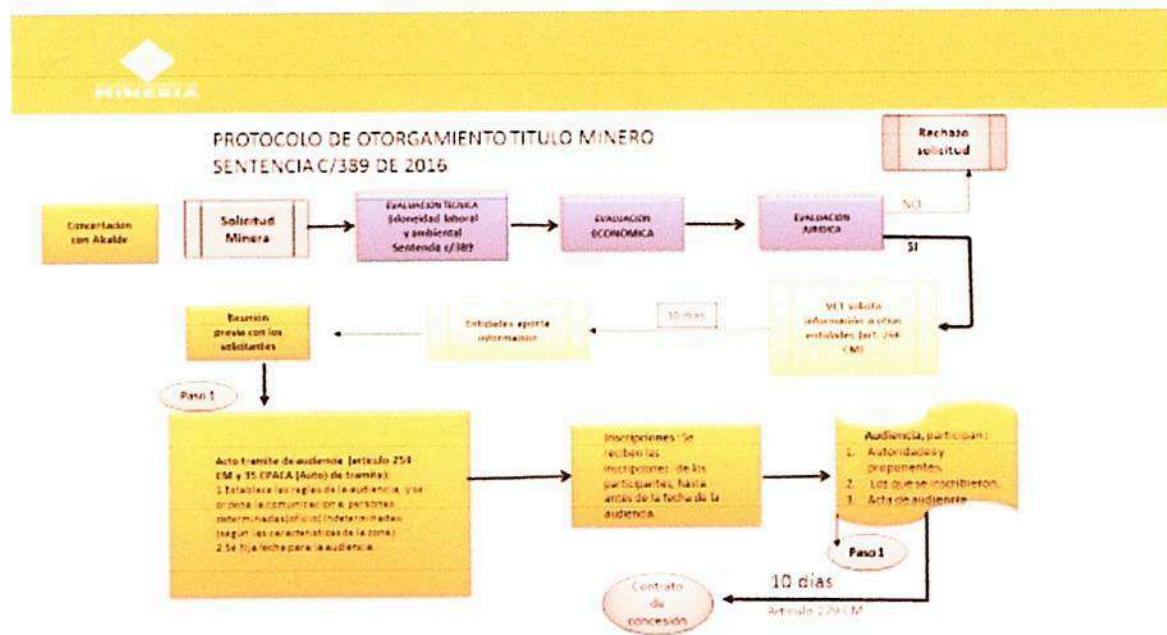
MINERÍA

PROTOCOLO DE OTORGAMIENTO TITULO MINERO
SENTENCIA C/389 DE 2016

Rechazo solicitud

Concertación con Alcalde

Solicitud Minera

EVALUACIÓN TÉCNICA (idoneidad laboral y ambiental Sentencia c/389

EVALUACIÓN ECONÓMICA

EVALUACIÓN JURÍDICA

NO

SI

Reunión previa con los solicitantes

Entidades aporta información

10 días

VCT solicita información a otras entidades (art. 266 CM)

Paso 1

Acto tramite de audiencia (artículo 254 CM y 35 CPACA (Auto) de tramite):
1 Establece las reglas de la audiencia, y se ordena la comunicación a personas determinadas(oficio) indeterminadas (según las características de la zona).
2 Se fija fecha para la audiencia.

Inscripciones: Se reciben las inscripciones de los participantes, hasta antes de la fecha de la audiencia.

Audiencia, participan:
1. Autoridades y proponentes.
2. Los que se inscribieron.
3. Acta de audiencia

Paso 1

10 días

Artículo 279 CM

Contrato de concesión